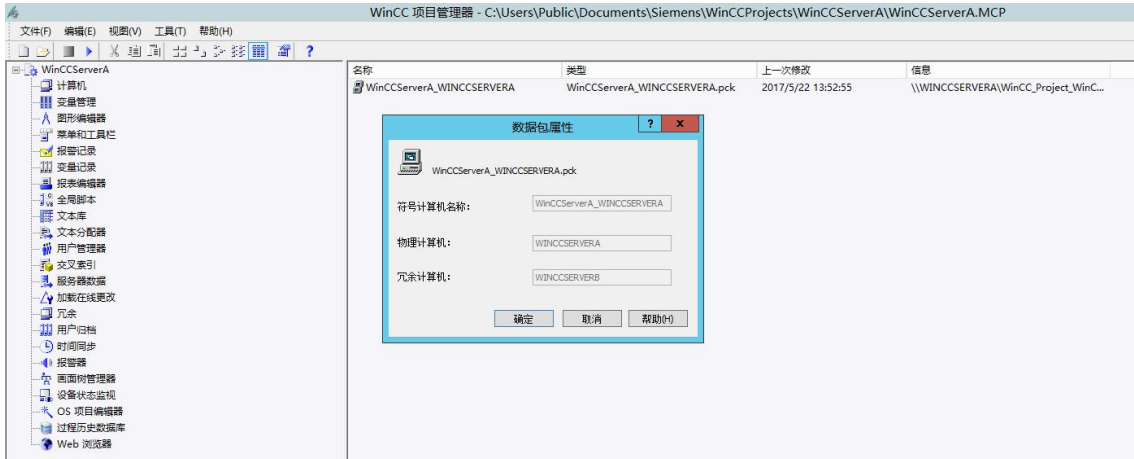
WinCC 项目管理器 - C:\Users\Public\Documents\Siemens\WinCCProjects\WinCCServerA\WinCCServerA.MCP

文件(F) 编辑(E) 视图(V) 工具(T) 帮助(H)

WinCCServerA
计算机
变量管理
图形编辑器
菜单和工具栏
报警记录
变量记录
报表编辑器
全局脚本
文本库
文本分配器
用户管理器
交叉索引
服务器数据
加载在线更改
冗余
用户归档
时间同步
报警器
画面树管理器
设备状态监视
OS 项目编辑器
过程历史数据库
Web 浏览器

| 名称 | 类型 | 上一次修改 | 信息 |
|---|---|---|---|
| WinCCServerA_WINCCSERVERA | WinCCServerA_WINCCSERVERA.pck | 2017/5/22 13:52:55 | \\WINCCSERVERA\WinCC_Project_WinC... |

数据包属性
? x

WinCCServerA_WINCCSERVERA.pck

符号计算机名称: WinCCServerA_WINCCSERVERA

物理计算机: WINCCSERVERA

冗余计算机: WINCCSERVERB

确定 取消 帮助(H)